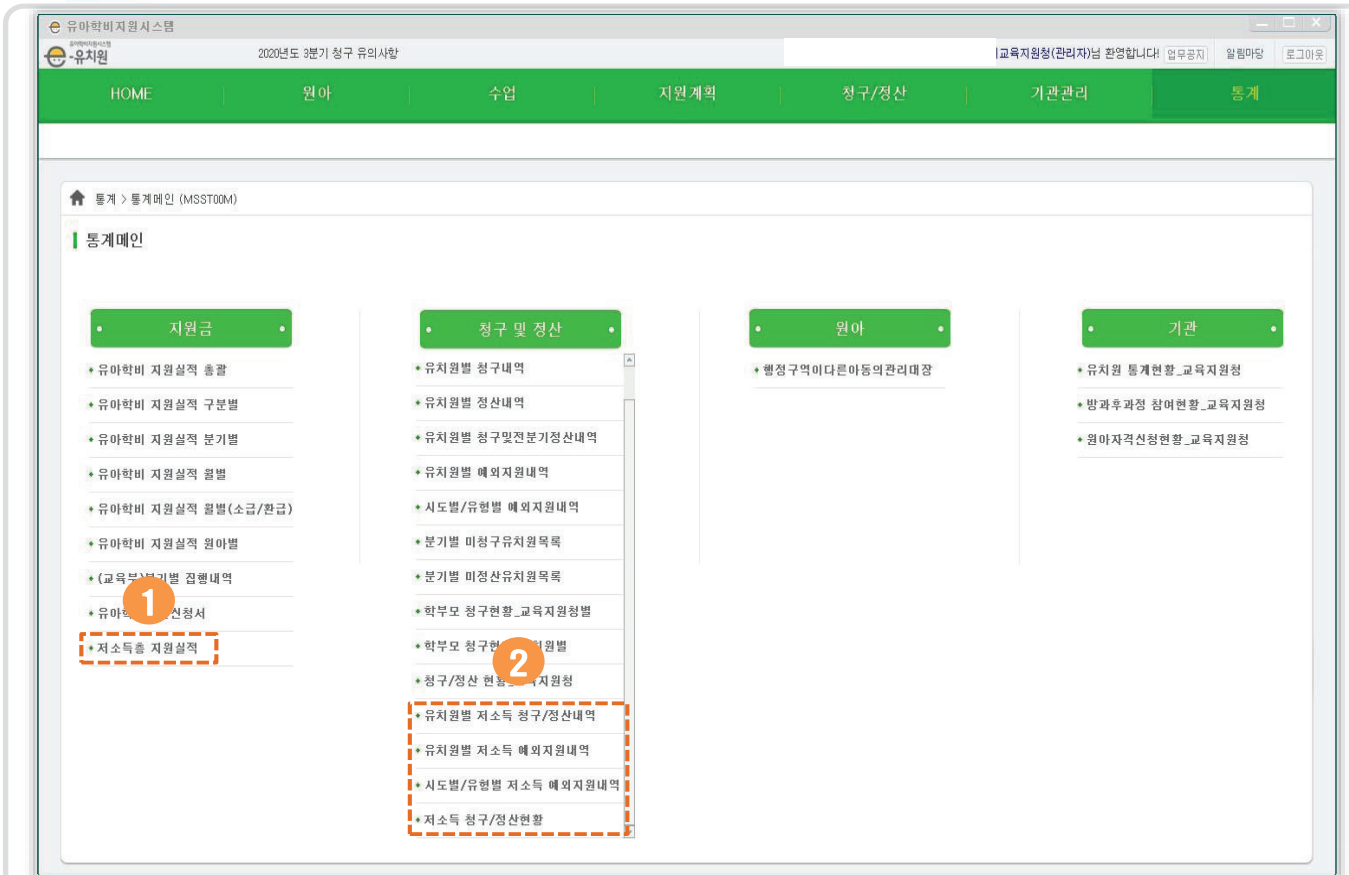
유아학비지원시스템
유아학비지원시스템
e-유치원
2020년도 3분기 청구 유의사항
|교육지원청(관리자)님 환영합니다! 업무공지 알림마당 로그아웃

HOME | 원아 | 수업 | 지원계획 | 청구/정산 | 기관관리 | 통계

통계 > 통계메인 (MSST00M)

통계메인

지원금
유아학비 지원실적 총괄
유아학비 지원실적 구분별
유아학비 지원실적 분기별
유아학비 지원실적 월별
유아학비 지원실적 월별(소급/환급)
유아학비 지원실적 원아별
(교육부)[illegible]기별 집행내역
유아학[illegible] 신청서
저소득층 지원실적

1

청구 및 정산
유치원별 청구내역
유치원별 정산내역
유치원별 청구및전분기정산내역
유치원별 예외지원내역
시도별/유형별 예외지원내역
분기별 미청구유치원목록
분기별 미정산유치원목록
학부모 청구현황_교육지원청별
학부모 청구현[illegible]원별
청구/정산 현황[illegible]지원청
유치원별 저소득 청구/정산내역
유치원별 저소득 예외지원내역
시도별/유형별 저소득 예외지원내역
저소득 청구/정산현황

2

원아
행정구역이다른아동의관리대장

기관
유치원 통계현황_교육지원청
방과후과정 참여현황_교육지원청
원아자격신청현황_교육지원청